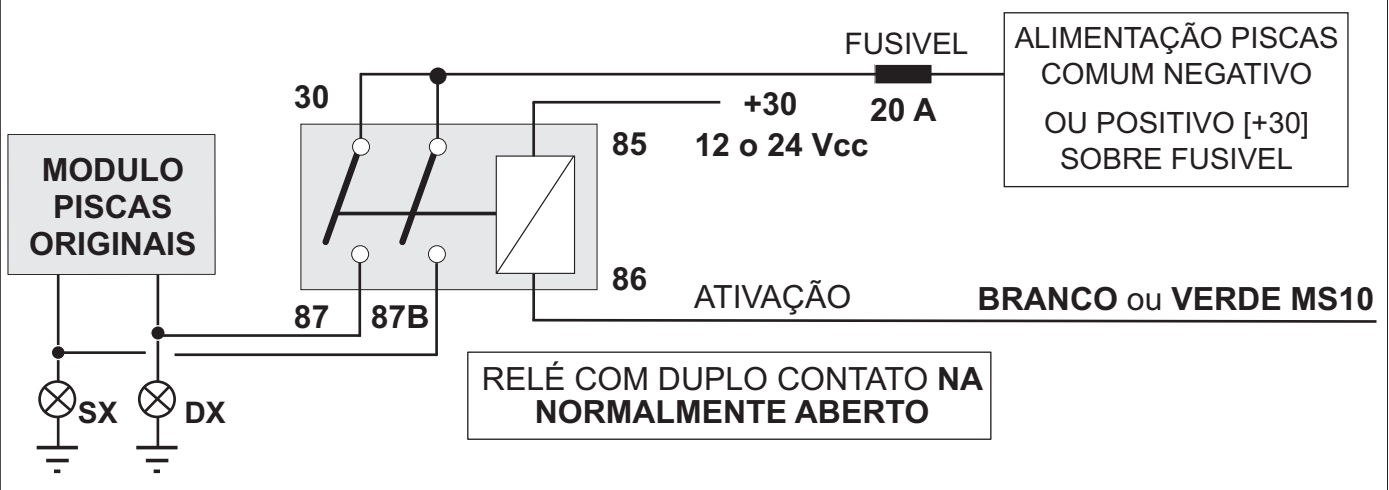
FUSIVEL

ALIMENTAÇÃO PISCAS COMUM NEGATIVO

OU POSITIVO [+30] SOBRE FUSIVEL

30

+30
12 o 24 Vcc

20 A

85

MODULO PISCAS ORIGINAIS

86

ATIVAÇÃO

**BRANCO** ou **VERDE MS10**

87

87B

RELÉ COM DUPLO CONTATO **NA NORMALMENTE ABERTO**

SX

DX